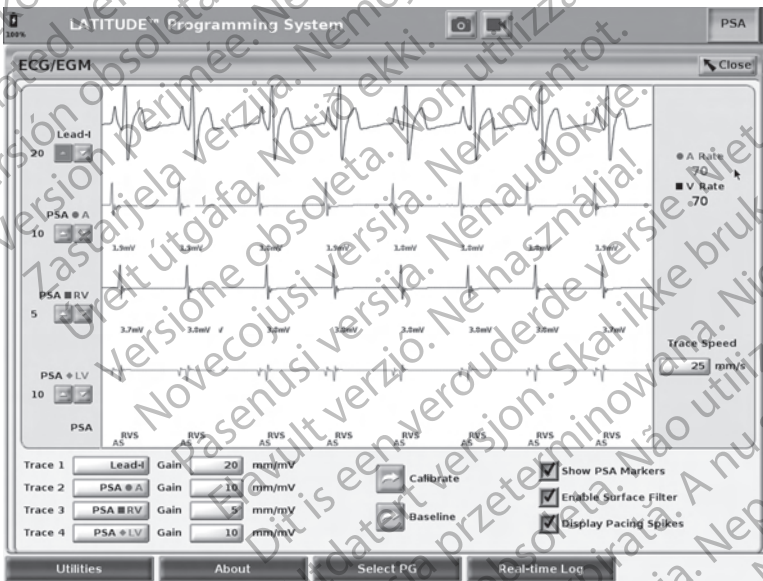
LATITUDE™ Programming System

PSA

ECG/EGM

Close

Lead-I
20

PSA ● A
10

PSA ■ RV
5

PSA ◆ LV
10

PSA

● A Rate
70
■ V Rate
70

1.9mV 1.9mV 2.0mV 1.9mV 2.0mV 1.9mV 2.0mV 1.9mV

3.7mV 3.0mV 3.0mV 3.0mV 3.0mV 3.0mV 3.0mV 3.7mV

Trace Speed
25 mm/s

RVS AS RVS AS RVS AS RVS AS RVS AS RVS AS RVS AS RVS AS

Trace 1 Lead-I Gain 20 mm/mV
Trace 2 PSA ● A Gain 10 mm/mV
Trace 3 PSA ■ RV Gain 5 mm/mV
Trace 4 PSA ◆ LV Gain 10 mm/mV

Calibrate

Baseline

Show PSA Markers
Enable Surface Filter
Display Pacing Spikes

Utilities About Select PG Real-time Log

Outdated version. Version obsolète. Zastarjela verzija. Elavult verzió. Version périmée. Ne pas utiliser. Versión obsoleta. Verze. Versione obsoleta. Non utilizzare. Novecojusi versija. Nenaudokite. Pasenusi versija. Nehasználja! Dit is een verouderde versie. Utdatert versjon. Skal ikke brukes. Wersja przeterminowana. Nie używać. Versão obsoleta. Não utilize. Versiune expirată. A nu se utiliza. Zastaraná verzia. Nepoužívať. Elavult verzió. Ne használja. Úrelt útgáfa. Notið ekki. Nemantot.